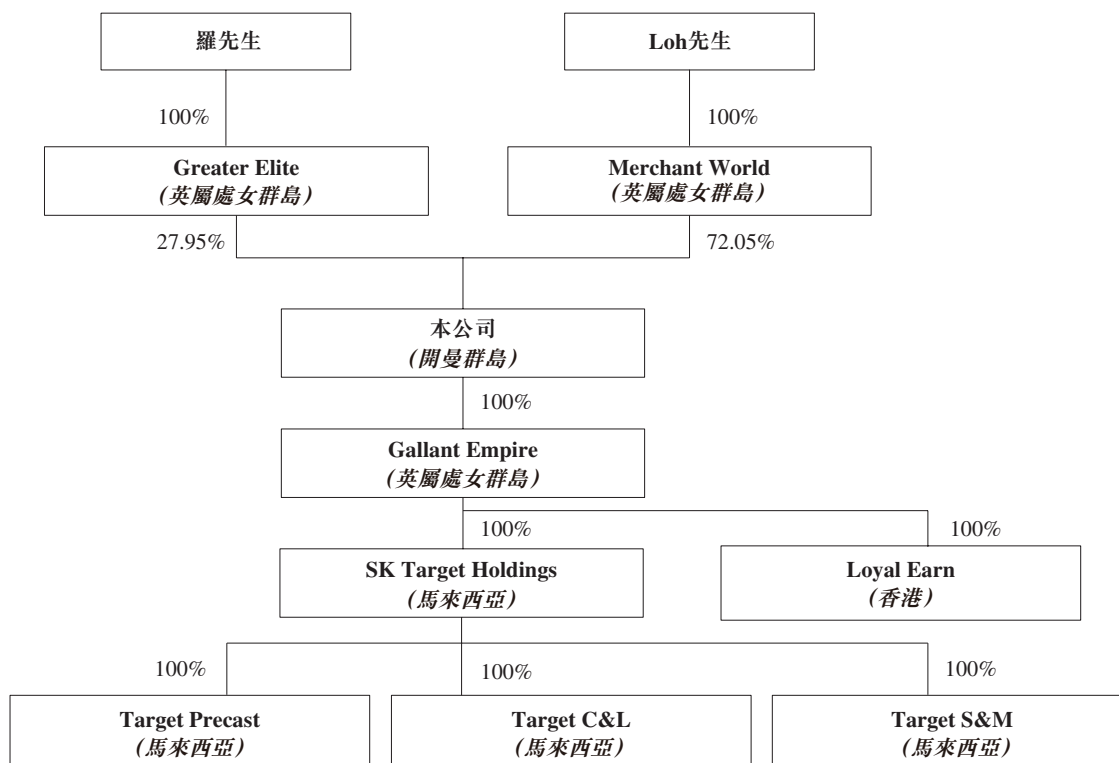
羅先生

100%

Greater Elite
(英屬處女群島)

Loh先生

100%

Merchant World
(英屬處女群島)

27.95%

72.05%

本公司
(開曼群島)

100%

Gallant Empire
(英屬處女群島)

100%

SK Target Holdings
(馬來西亞)

100%

Loyal Earn
(香港)

100%

Target Precast
(馬來西亞)

100%

Target C&L
(馬來西亞)

100%

Target S&M
(馬來西亞)